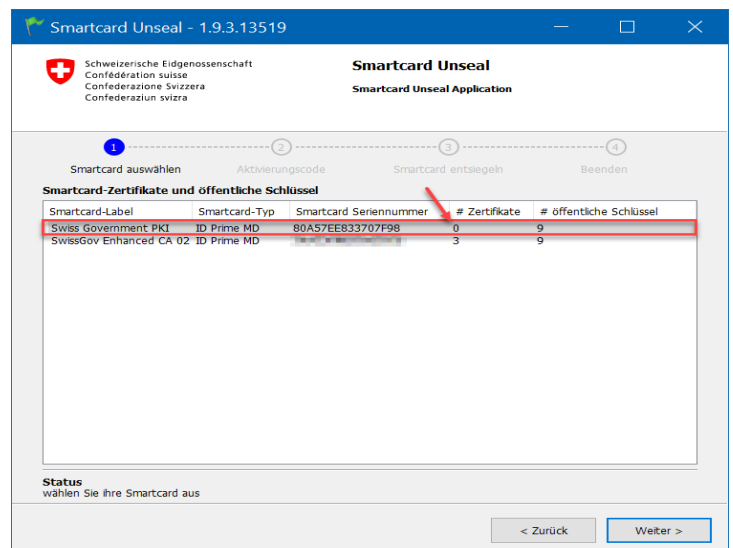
Smartcard Unseal - 1.9.3.13519

Schweizerische Eidgenossenschaft
Confédération suisse
Confederazione Svizzera
Confederaziun svizra

Smartcard Unseal
Smartcard Unseal Application

1 Smartcard auswählen
2 Aktivierungscode
3 Smartcard entsiegeln
4 Beenden

Smartcard-Zertifikate und öffentliche Schlüssel

| Smartcard-Label | Smartcard-Typ | Smartcard Seriennummer | # Zertifikate | # öffentliche Schlüssel |
|---|---|---|---|---|
| Swiss Government PKI | ID Prime MD | 80A57EE833707F98 | 0 | 9 |
| SwissGov Enhanced CA 02 | ID Prime MD | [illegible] | 3 | 9 |

Status
wählen Sie ihre Smartcard aus

< Zurück
Weiter >